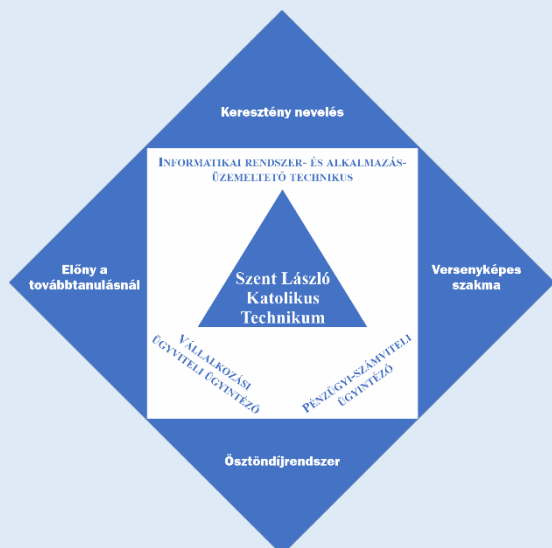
Keresztény nevelés

Informatikai rendszer- és alkalmazás-üzemeltető technikus

Előny a továbbtanulásnál

Szent László Katolikus Technikum

Versenyképes szakma

Vállalkozási ügyviteli ügyintéző

Pénzügyi-számviteli ügyintéző

Ösztöndíjrendszer